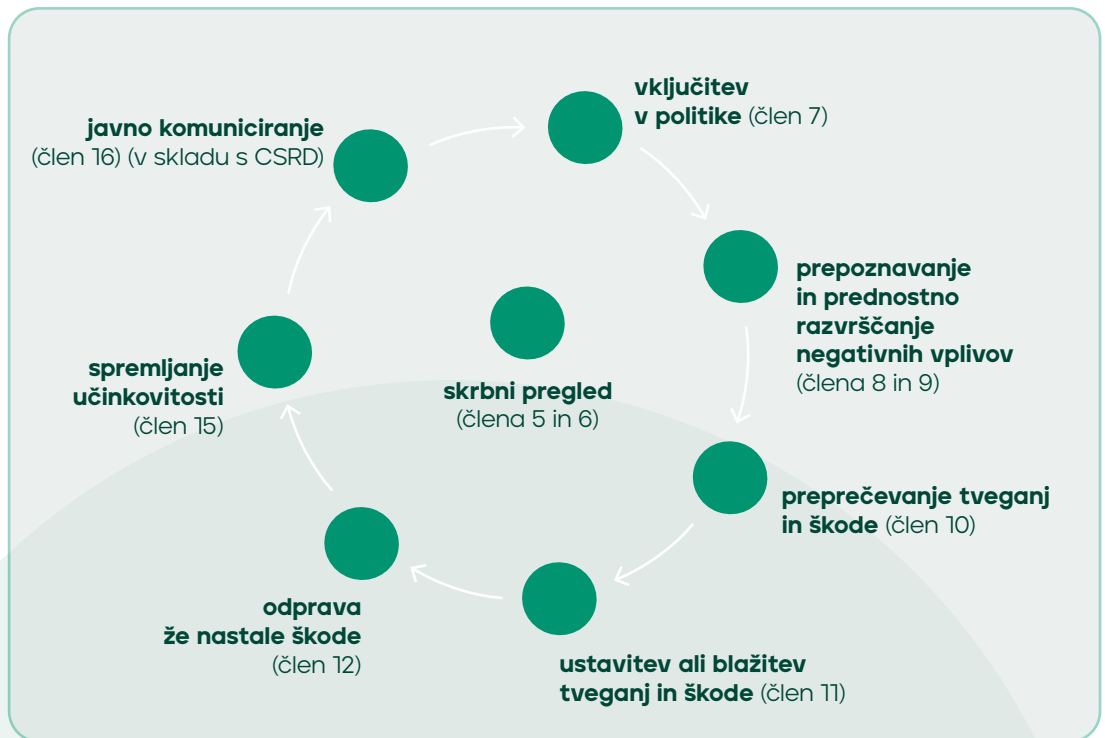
vključitev v politike (člen 7)

prepoznavanje in prednostno razvrščanje negativnih vplivov (člena 8 in 9)

preprečevanje tveganj in škode (člen 10)

ustavitev ali blažitev tveganj in škode (člen 11)

odprava že nastale škode (člen 12)

spremljanje učinkovitosti (člen 15)

javno komuniciranje (člen 16) (v skladu s CSRD)

skrbni pregled (člena 5 in 6)